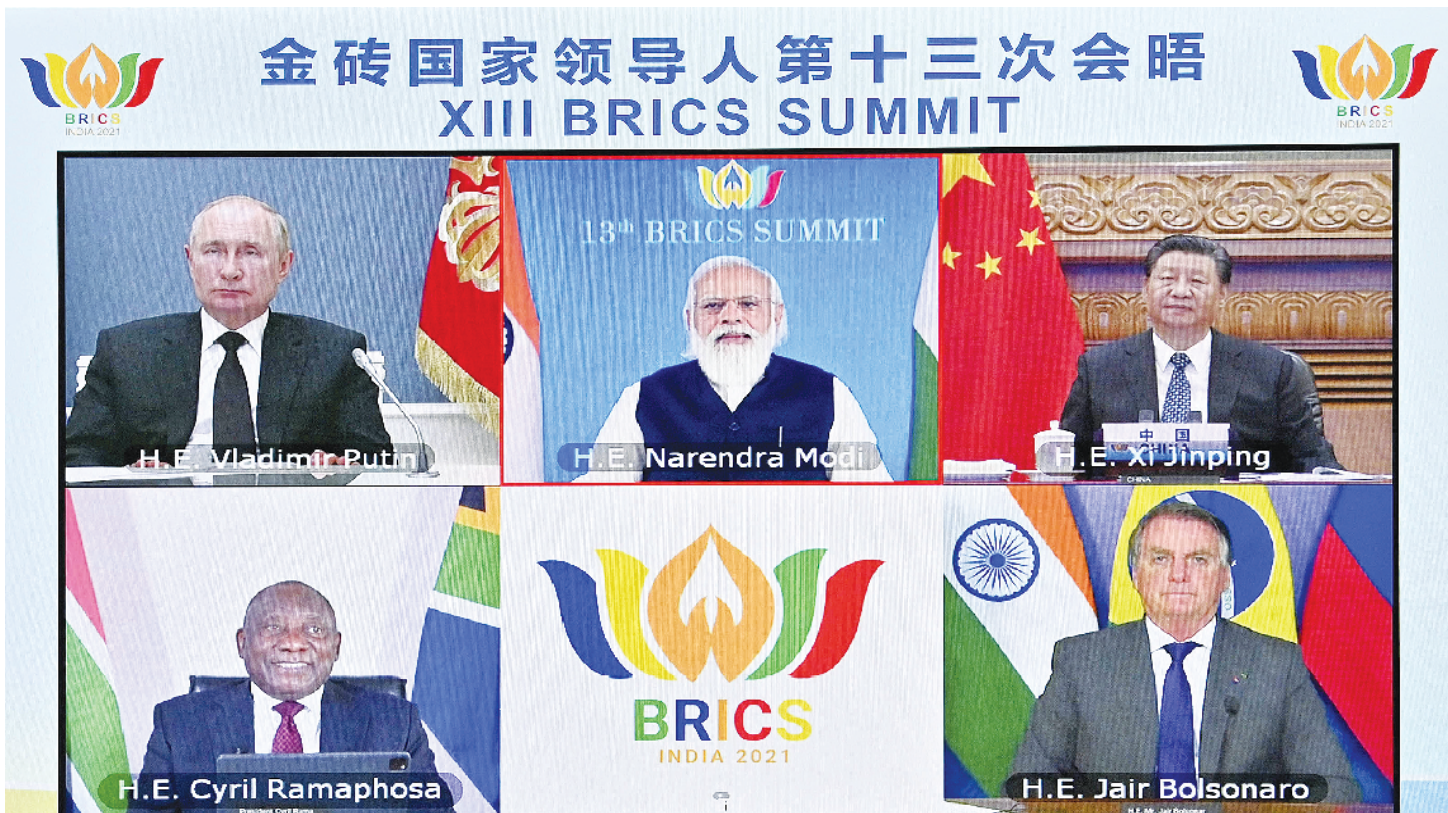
BRICS
INDIA 2021

金砖国家领导人第十三次会晤
XIII BRICS SUMMIT

BRICS
INDIA 2021

13th BRICS SUMMIT

H.E. Vladimir Putin

H.E. Narendra Modi

中国
H.E. Xi Jinping
CHINA

H.E. Cyril Ramaphosa
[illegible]

BRICS
INDIA 2021

H.E. Jair Bolsonaro
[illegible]